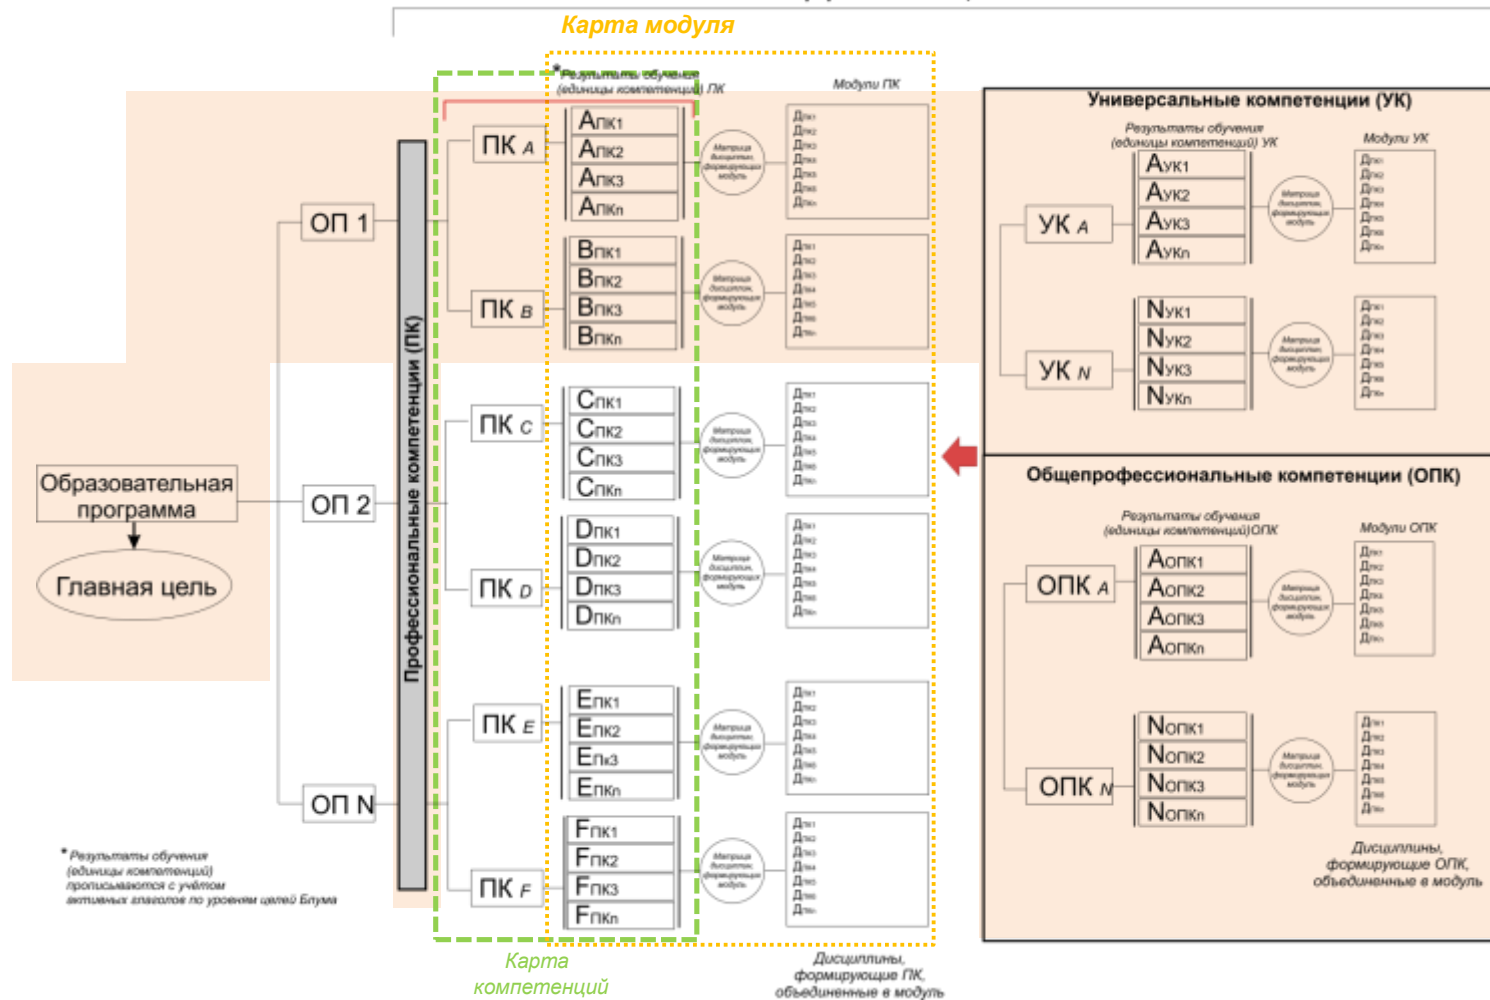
Карта модуля

*Результаты обучения (единицы компетенций) ПК

Модули ПК

Образовательная программа

Главная цель

ОП 1

ОП 2

ОП N

Профессиональные компетенции (ПК)

ПК A

Aпк1
Aпк2
Aпк3
Aпкn

Матрица дисциплин, формирующих модуль

Дпк1
Дпк2
Дпк3
Дпк4
Дпк5
Дпк6
Дпкn

ПК B

Bпк1
Bпк2
Bпк3
Bпкn

Матрица дисциплин, формирующих модуль

Дпк1
Дпк2
Дпк3
Дпк4
Дпк5
Дпк6
Дпкn

ПК C

Cпк1
Cпк2
Cпк3
Cпкn

Матрица дисциплин, формирующих модуль

Дпк1
Дпк2
Дпк3
Дпк4
Дпк5
Дпк6
Дпкn

ПК D

Dпк1
Dпк2
Dпк3
Dпкn

Матрица дисциплин, формирующих модуль

Дпк1
Дпк2
Дпк3
Дпк4
Дпк5
Дпк6
Дпкn

ПК E

Eпк1
Eпк2
Eпк3
Eпкn

Матрица дисциплин, формирующих модуль

Дпк1
Дпк2
Дпк3
Дпк4
Дпк5
Дпк6
Дпкn

ПК F

Fпк1
Fпк2
Fпк3
Fпкn

Матрица дисциплин, формирующих модуль

Дпк1
Дпк2
Дпк3
Дпк4
Дпк5
Дпк6
Дпкn

Карта компетенций

Дисциплины, формирующие ПК, объединенные в модуль

* Результаты обучения (единицы компетенций) прописываются с учётом активных глаголов по уровням целей Блума

Универсальные компетенции (УК)

Результаты обучения (единицы компетенций) УК

Модули УК

УК A

Aук1
Aук2
Aук3
Aукn

Матрица дисциплин, формирующих модуль

Дук1
Дук2
Дук3
Дук4
Дук5
Дук6
Дукn

УК N

Nук1
Nук2
Nук3
Nукn

Матрица дисциплин, формирующих модуль

Дук1
Дук2
Дук3
Дук4
Дук5
Дук6
Дукn

Общепрофессиональные компетенции (ОПК)

Результаты обучения (единицы компетенций)ОПК

Модули ОПК

ОПК A

Aопк1
Aопк2
Aопк3
Aопкn

Матрица дисциплин, формирующих модуль

Допк1
Допк2
Допк3
Допк4
Допк5
Допк6
Допкn

ОПК N

Nопк1
Nопк2
Nопк3
Nопкn

Матрица дисциплин, формирующих модуль

Допк1
Допк2
Допк3
Допк4
Допк5
Допк6
Допкn

Дисциплины, формирующие ОПК, объединенные в модуль